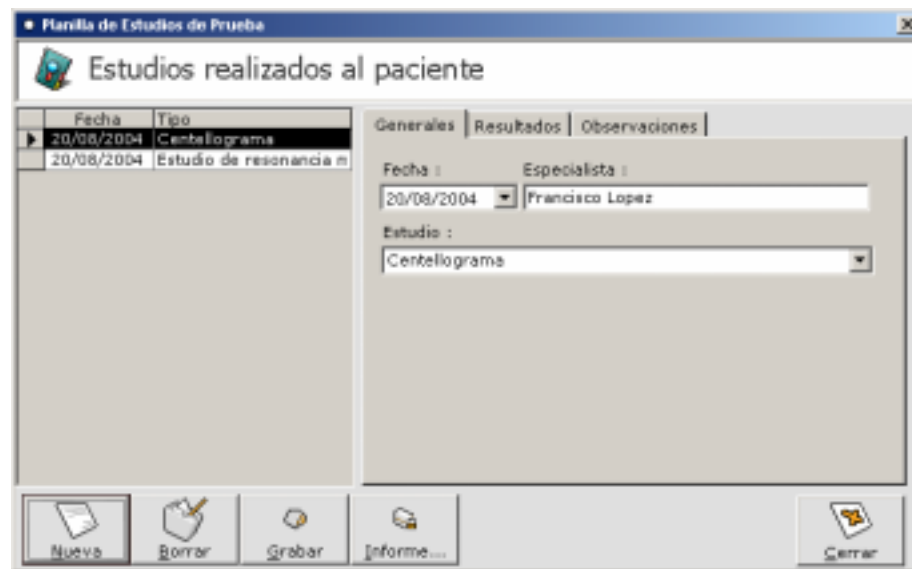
Planilla de Estudios de Prueba

Estudios realizados al paciente

| Fecha | Tipo |
|---|---|
| 20/08/2004 | Centellograma |
| 20/08/2004 | Estudio de resonancia m |

Generales | Resultados | Observaciones

Fecha :
20/08/2004

Especialista :
Francisco Lopez

Estudio :
Centellograma

Nueva
Borrar
Grabar
Informe...
Cerrar